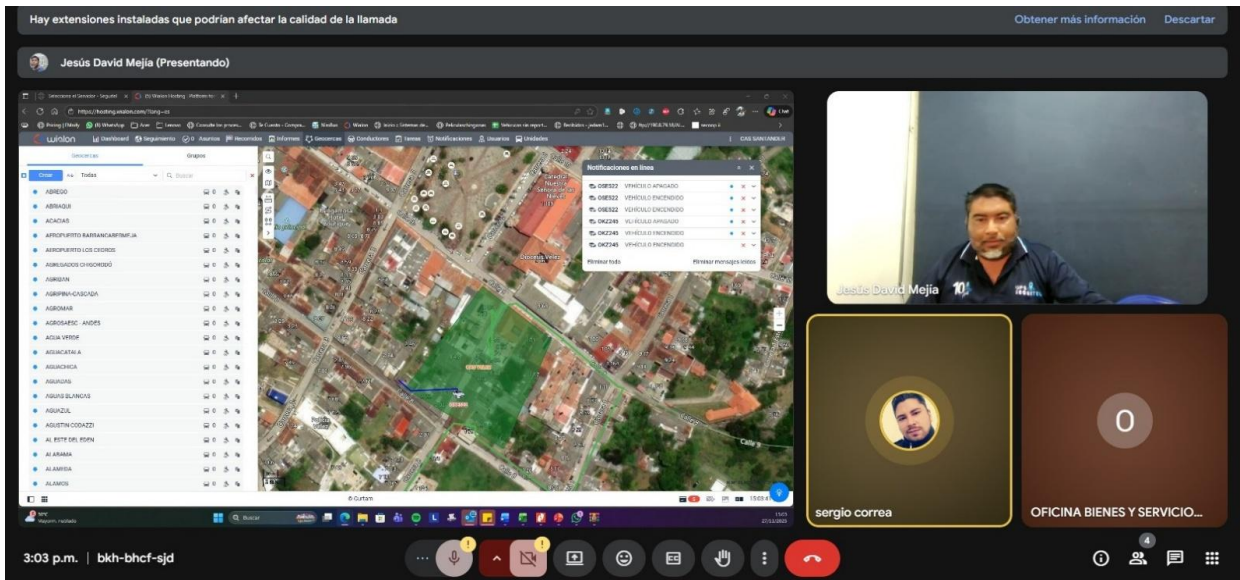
Hay extensiones instaladas que podrían afectar la calidad de la llamada

Obtener más información

Descartar

Jesús David Mejía (Presentando)

wialon

Geocercas

Grupos

Crear

Todas

Buscar

ABREGO

ABRIAQUI

ACACIAS

AEROPUERTO BARRANCABERMEJA

AEROPUERTO LOS CEDROS

AGREGADOS CHIGORODÓ

AGRIGAN

AGRIPINA-CASCADA

AGROMAR

AGROSAESC - ANDES

AGUA VERDE

AGUACATALA

AGUACHICA

AGUADAS

AGUAS BLANCAS

AGUAZUL

AGUSTIN CODAZZI

AL ESTE DEL EDEN

AL ARAMA

AL AMAGA

ALAMOS

Notificaciones en línea

GSE522 VEHÍCULO APAGADO

GSE522 VEHÍCULO ENCENDIDO

GSE522 VEHÍCULO ENCENDIDO

OKZ245 VEHÍCULO APAGADO

OKZ245 VEHÍCULO ENCENDIDO

OKZ245 VEHÍCULO ENCENDIDO

Eliminar todo

Eliminar mensajes leídos

Buscar

Jesús David Mejía

sergio correa

OFICINA BIENES Y SERVICIO...

3:03 p.m. | bkh-bhcf-sjd

4